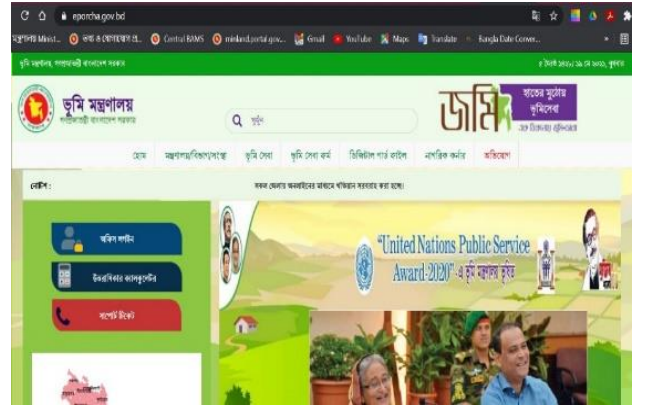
eporcha.gov.bd

মন্ত্রণালয় Minist... কথা ও যোগাযোগ প্র... Central BAMS mlnland.portal.gov... Gmail YouTube Maps Translate Bangla Date Conver...

ভূমি মন্ত্রণালয়, গণপ্রজাতন্ত্রী বাংলাদেশ সরকার

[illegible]

ভূমি মন্ত্রণালয়
গণপ্রজাতন্ত্রী বাংলাদেশ সরকার

খুঁজুন

জমি
হাতের মুঠোয় ভূমিসেবা
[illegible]

হোম | মন্ত্রণালয়/বিভাগ/সংস্থা | ভূমি সেবা | ভূমি সেবা ফর্ম | ডিজিটাল গার্ড ফাইল | নাগরিক কর্নার | অভিযোগ

নোটিশ:

সকল জেলায় অনলাইনের মাধ্যমে খতিয়ান সরবরাহ করা হচ্ছে।

অফিস লগইন

উত্তরাধিকার ক্যালকুলেটর

সাপোর্ট টিকেট

"United Nations Public Service Award-2020" এ ভূমি মন্ত্রণালয় ভূষিত